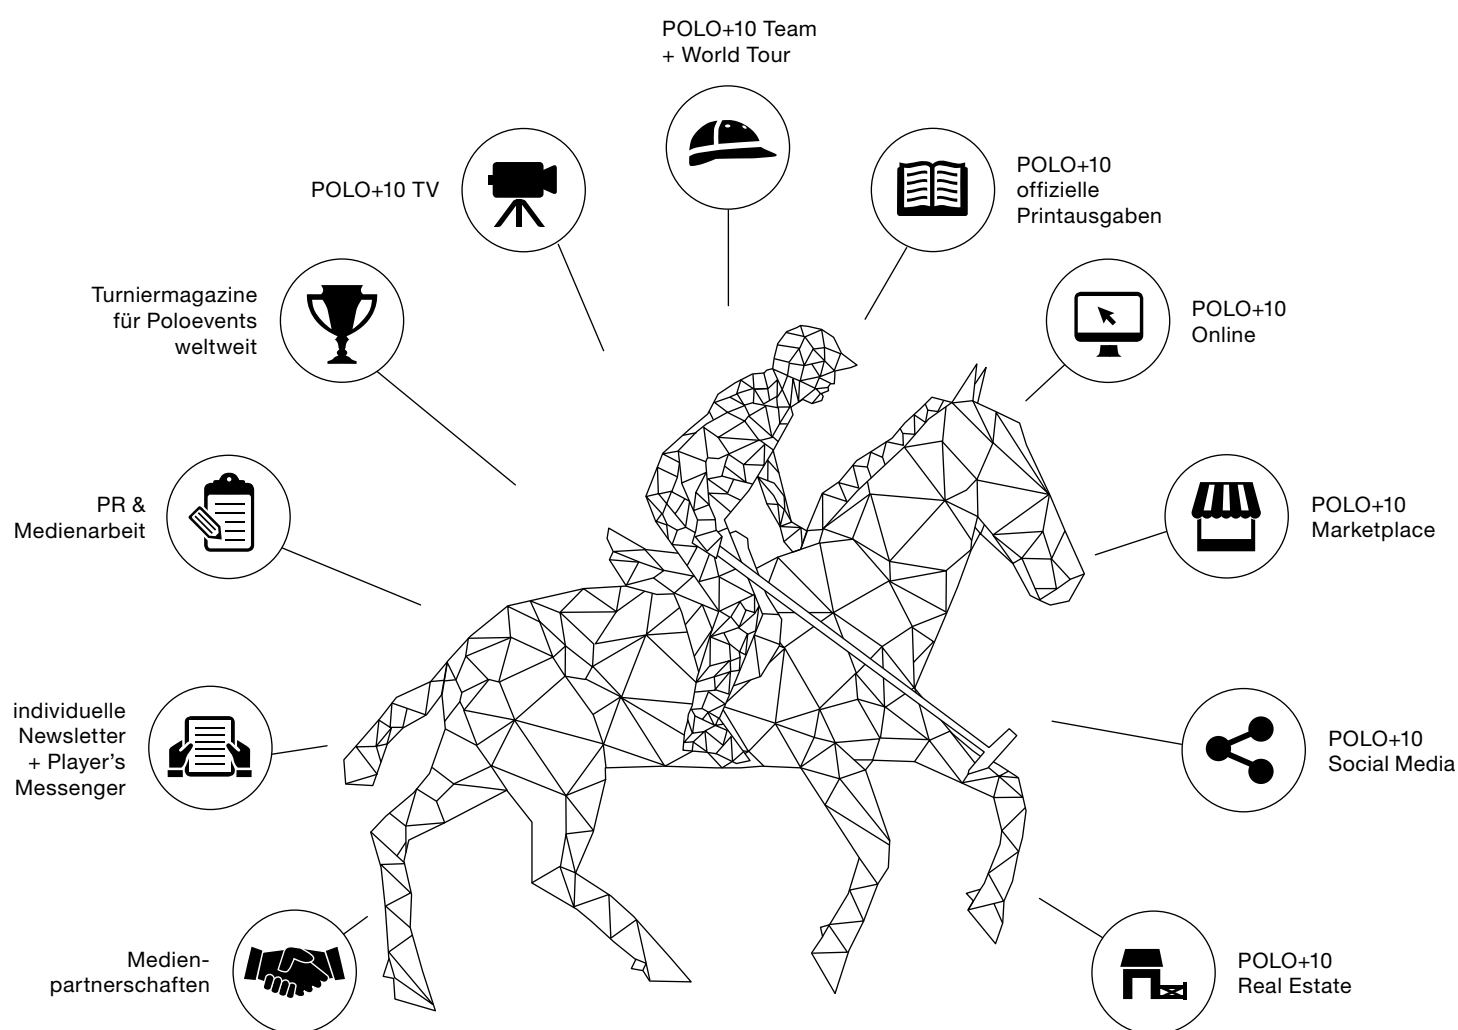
POLO+10 Team
+ World Tour

POLO+10 TV

POLO+10
offizielle
Printausgaben

Turniermagazine
für Poloevents
weltweit

POLO+10
Online

PR &
Medienarbeit

POLO+10
Marketplace

individuelle
Newsletter
+ Player's
Messenger

POLO+10
Social Media

Medienpartnerschaften

POLO+10
Real Estate